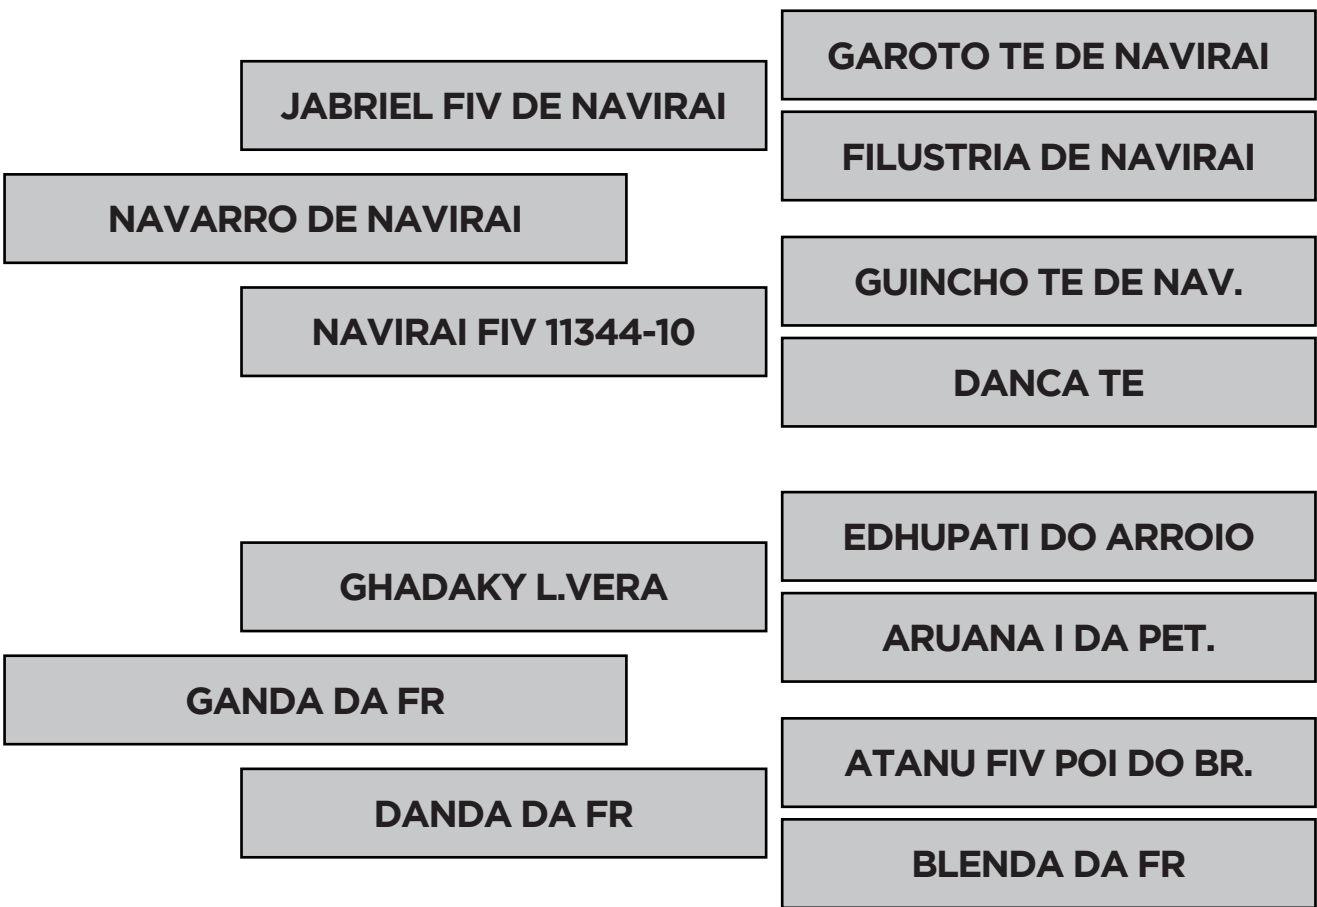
JABRIEL FIV DE NAVIRAI

GAROTO TE DE NAVIRAI

FILUSTRIA DE NAVIRAI

NAVARRO DE NAVIRAI

NAVIRAI FIV 11344-10

GUINCHO TE DE NAV.

DANCA TE

GHADAKY L.VERA

EDHUPATI DO ARROIO

ARUANA I DA PET.

GANDA DA FR

DANDA DA FR

ATANU FIV POI DO BR.

BLENDA DA FR